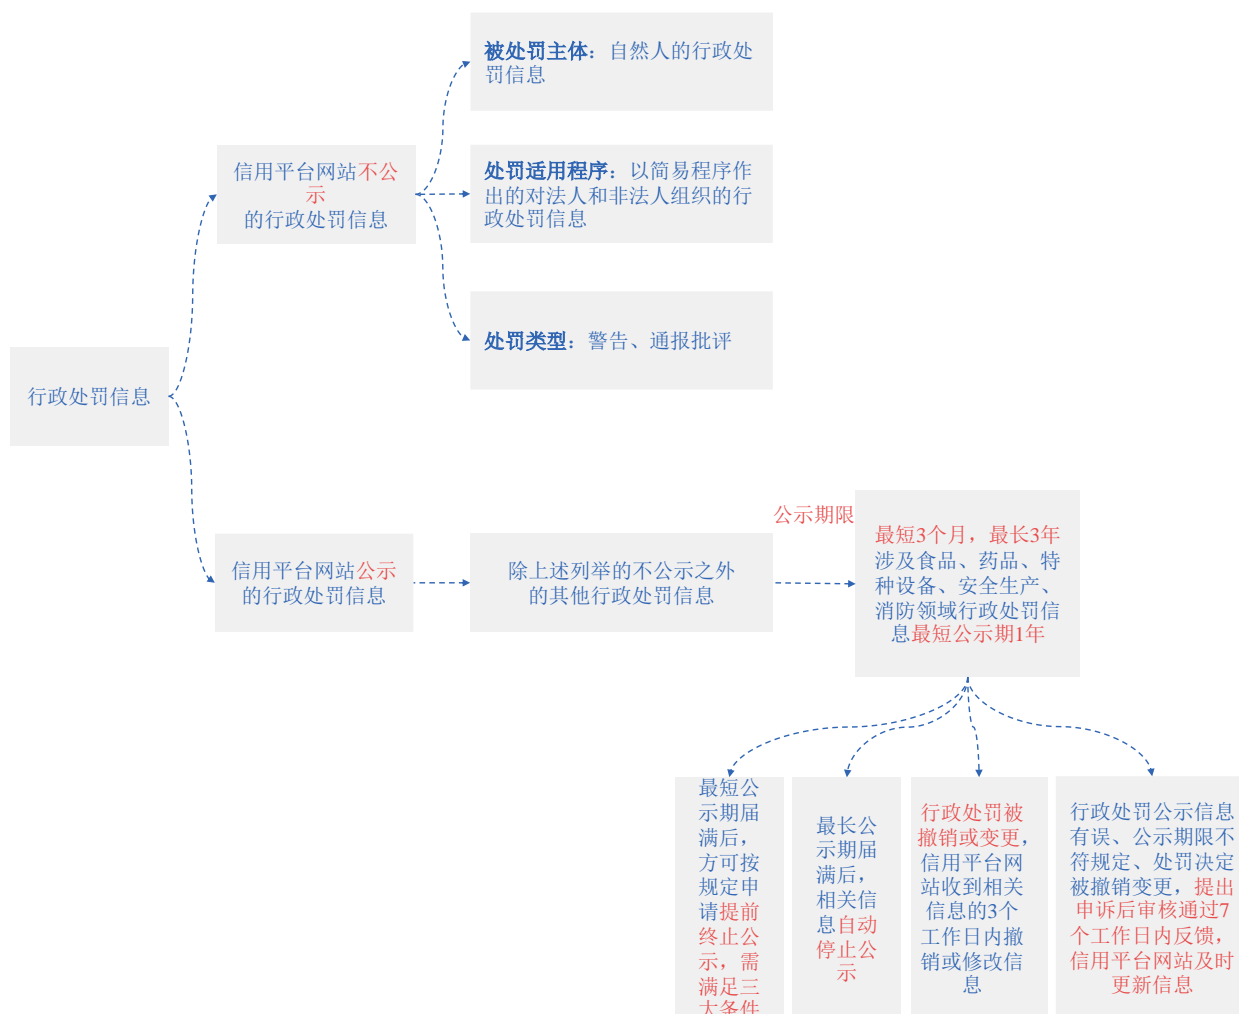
行政处罚信息

信用平台网站不公示
的行政处罚信息

被处罚主体：自然人的行政处罚信息

处罚适用程序：以简易程序作出的对法人和非法人组织的行政处罚信息

处罚类型：警告、通报批评

信用平台网站公示的行政处罚信息

除上述列举的不公示之外的其他行政处罚信息

公示期限

最短3个月，最长3年
涉及食品、药品、特种设备、安全生产、消防领域行政处罚信息最短公示期1年

最短公示期届满后，方可按规定申请提前终止公示，需满足三大条件

最长公示期届满后，相关信息自动停止公示

行政处罚被撤销或变更，信用平台网站收到相关信息的3个工作日内撤销或修改信息

行政处罚公示信息有误、公示期限不符规定、处罚决定被撤销变更，提出申诉后审核通过7个工作日内反馈，信用平台网站及时更新信息